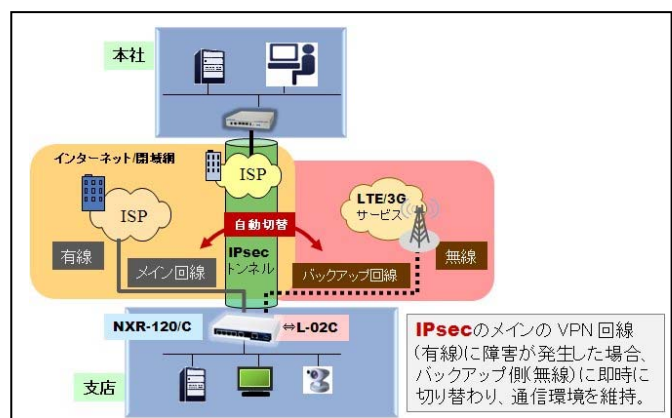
本社

インターネット/閉域網

ISP

ISP

LTE/3G
サービス

自動切替

有線

IPsec
トンネル

無線

メイン回線

バックアップ回線

NXR-120/C

⇔L-02C

支店

IPsecのメインの VPN 回線(有線)に障害が発生した場合、バックアップ側(無線)に即時に切り替わり、通信環境を維持。